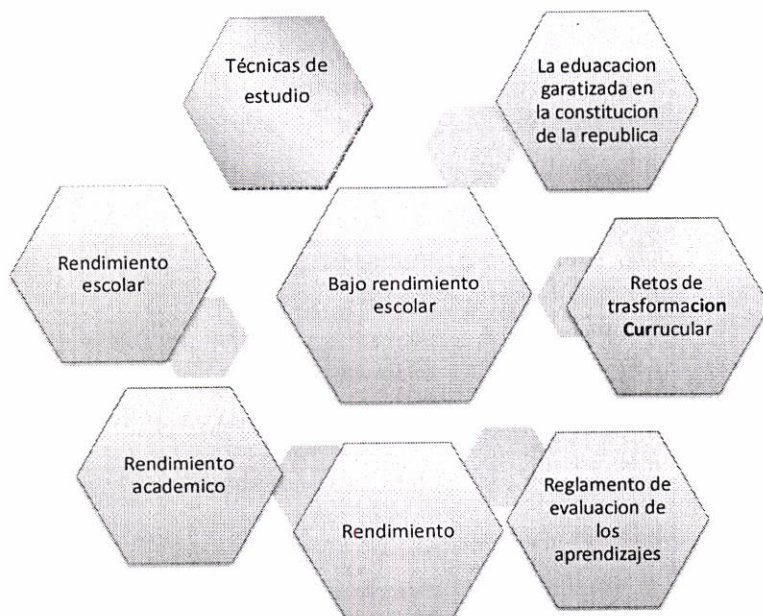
Técnicas de estudio

La eduacacion garatizada en la constitucion de la republica

Rendimiento escolar

Bajo rendimiento escolar

Retos de trasformacion Currucular

Rendimiento academico

Rendimiento

Reglamento de evaluacion de los aprendizajes